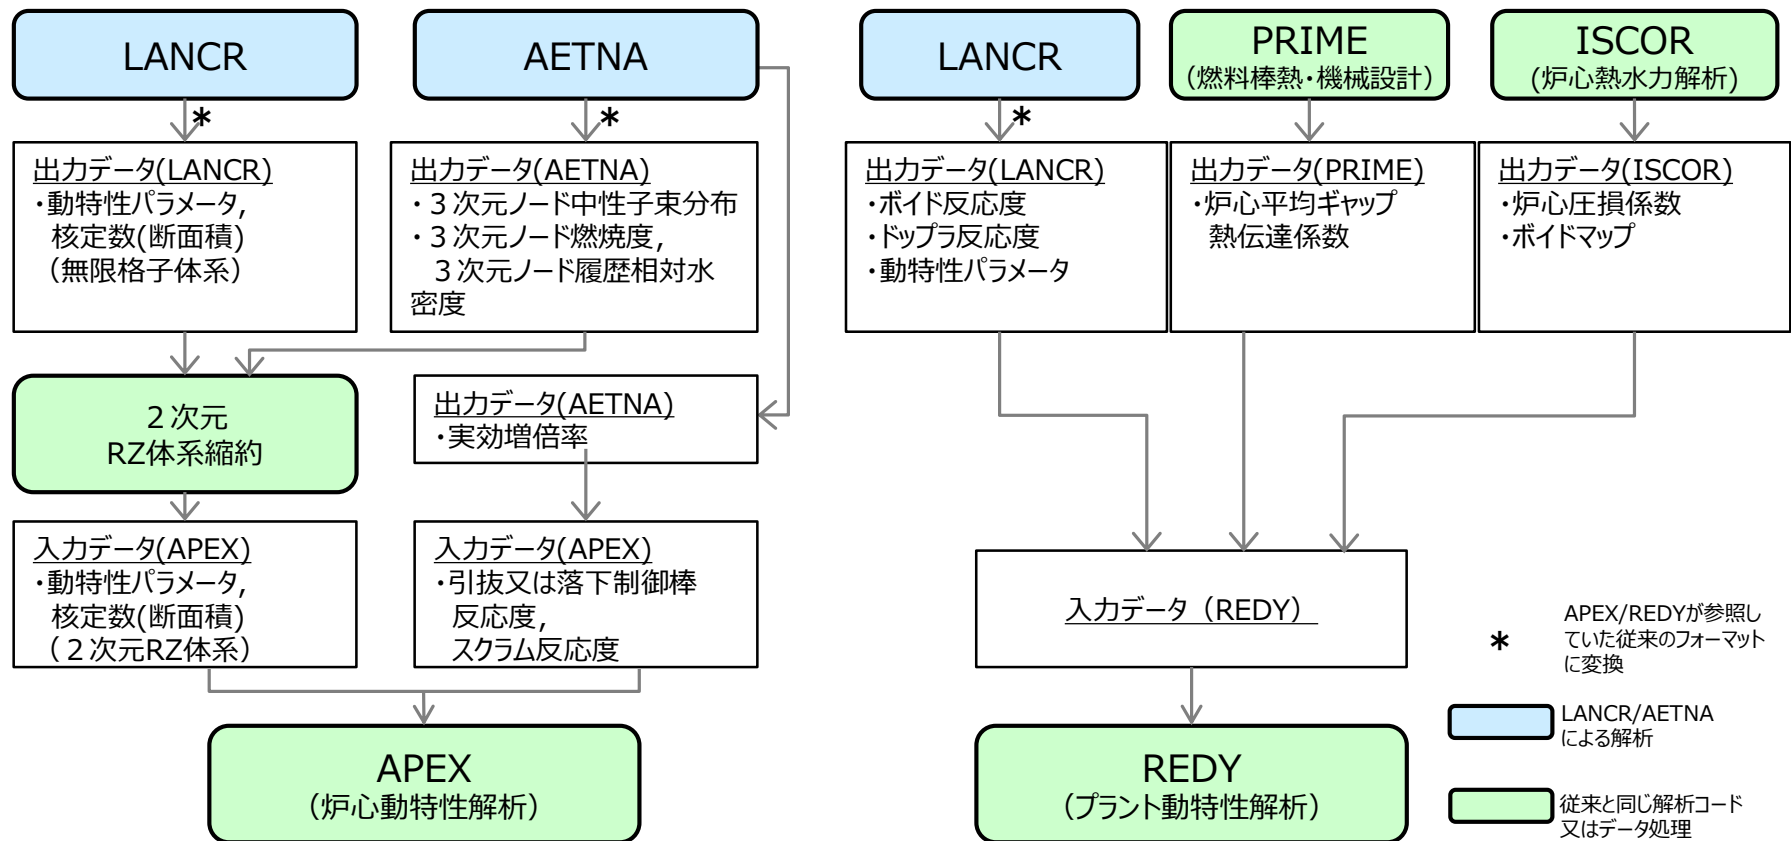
LANCR

AETNA

*

*

出力データ(LANCR)
・動特性パラメータ，
核定数(断面積)
（無限格子体系）

出力データ(AETNA)
・３次元ノード中性子束分布
・３次元ノード燃焼度，
３次元ノード履歴相対水密度

２次元
RZ体系縮約

出力データ(AETNA)
・実効増倍率

入力データ(APEX)
・動特性パラメータ，
核定数(断面積)
（２次元RZ体系）

入力データ(APEX)
・引抜又は落下制御棒反応度，
スクラム反応度

APEX
（炉心動特性解析）

LANCR

PRIME
（燃料棒熱・機械設計）

ISCOR
（炉心熱水力解析）

*

出力データ(LANCR)
・ボイド反応度
・ドップラ反応度
・動特性パラメータ

出力データ(PRIME)
・炉心平均ギャップ熱伝達係数

出力データ(ISCOR)
・炉心圧損係数
・ボイドマップ

入力データ（REDY）

REDY
（プラント動特性解析）

* APEX/REDYが参照していた従来のフォーマットに変換

LANCR/AETNAによる解析

従来と同じ解析コード又はデータ処理